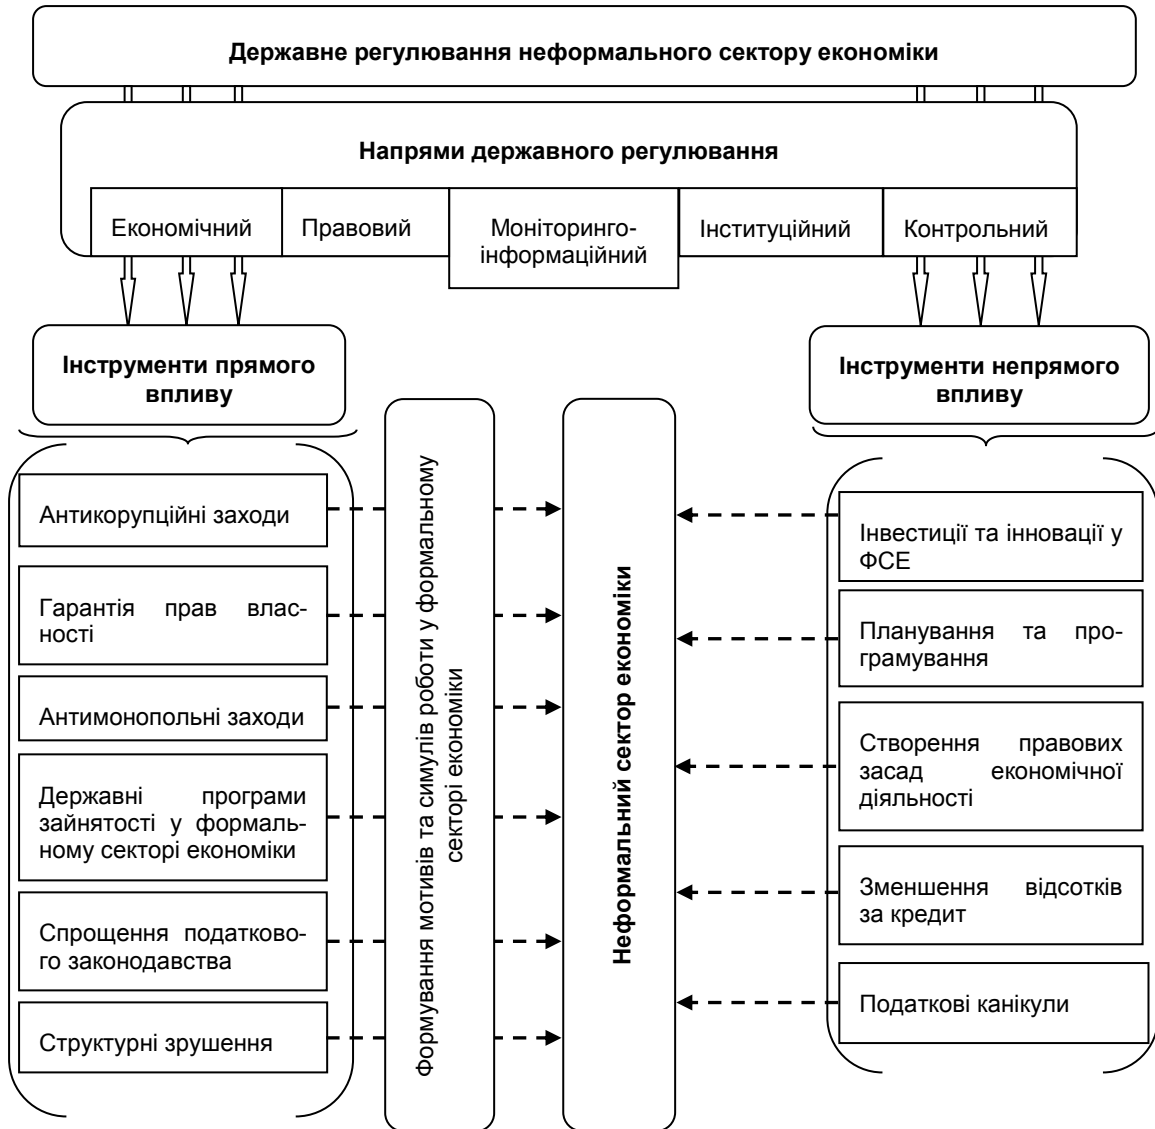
Державне регулювання неформального сектору економіки

Напрями державного регулювання

Економічний

Правовий

Моніторинго-інформаційний

Інституційний

Контрольний

Інструменти прямого впливу

Інструменти непрямого впливу

Антикорупційні заходи

Гарантія прав власності

Антимонопольні заходи

Державні програми зайнятості у формальному секторі економіки

Спрощення податкового законодавства

Структурні зрушення

Формування мотивів та симулів роботи у формальному секторі економіки

Неформальний сектор економіки

Інвестиції та інновації у ФСЕ

Планування та програмування

Створення правових засад економічної діяльності

Зменшення відсотків за кредит

Податкові канікули